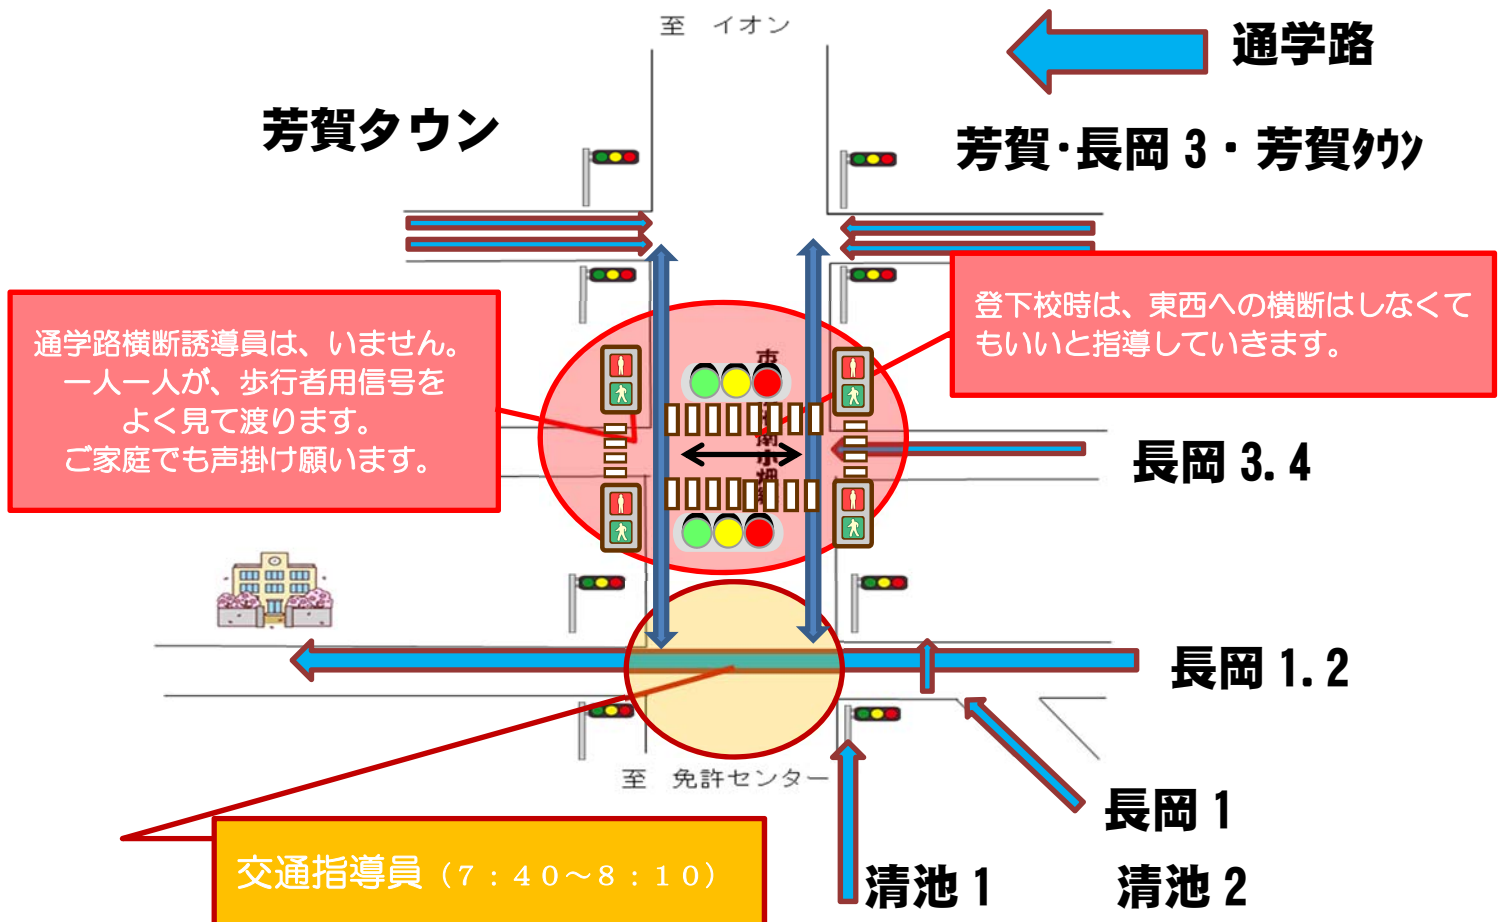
至　イオン

通学路

芳賀タウン

芳賀･長岡 3・芳賀ﾀｳﾝ

通学路横断誘導員は、いません。
一人一人が、歩行者用信号を
よく見て渡ります。
ご家庭でも声掛け願います。

登下校時は、東西への横断はしなくてもいいと指導していきます。

長岡 3. 4

長岡 1. 2

至　免許センター

長岡 1

交通指導員（7：40～8：10）

清池 1

清池 2